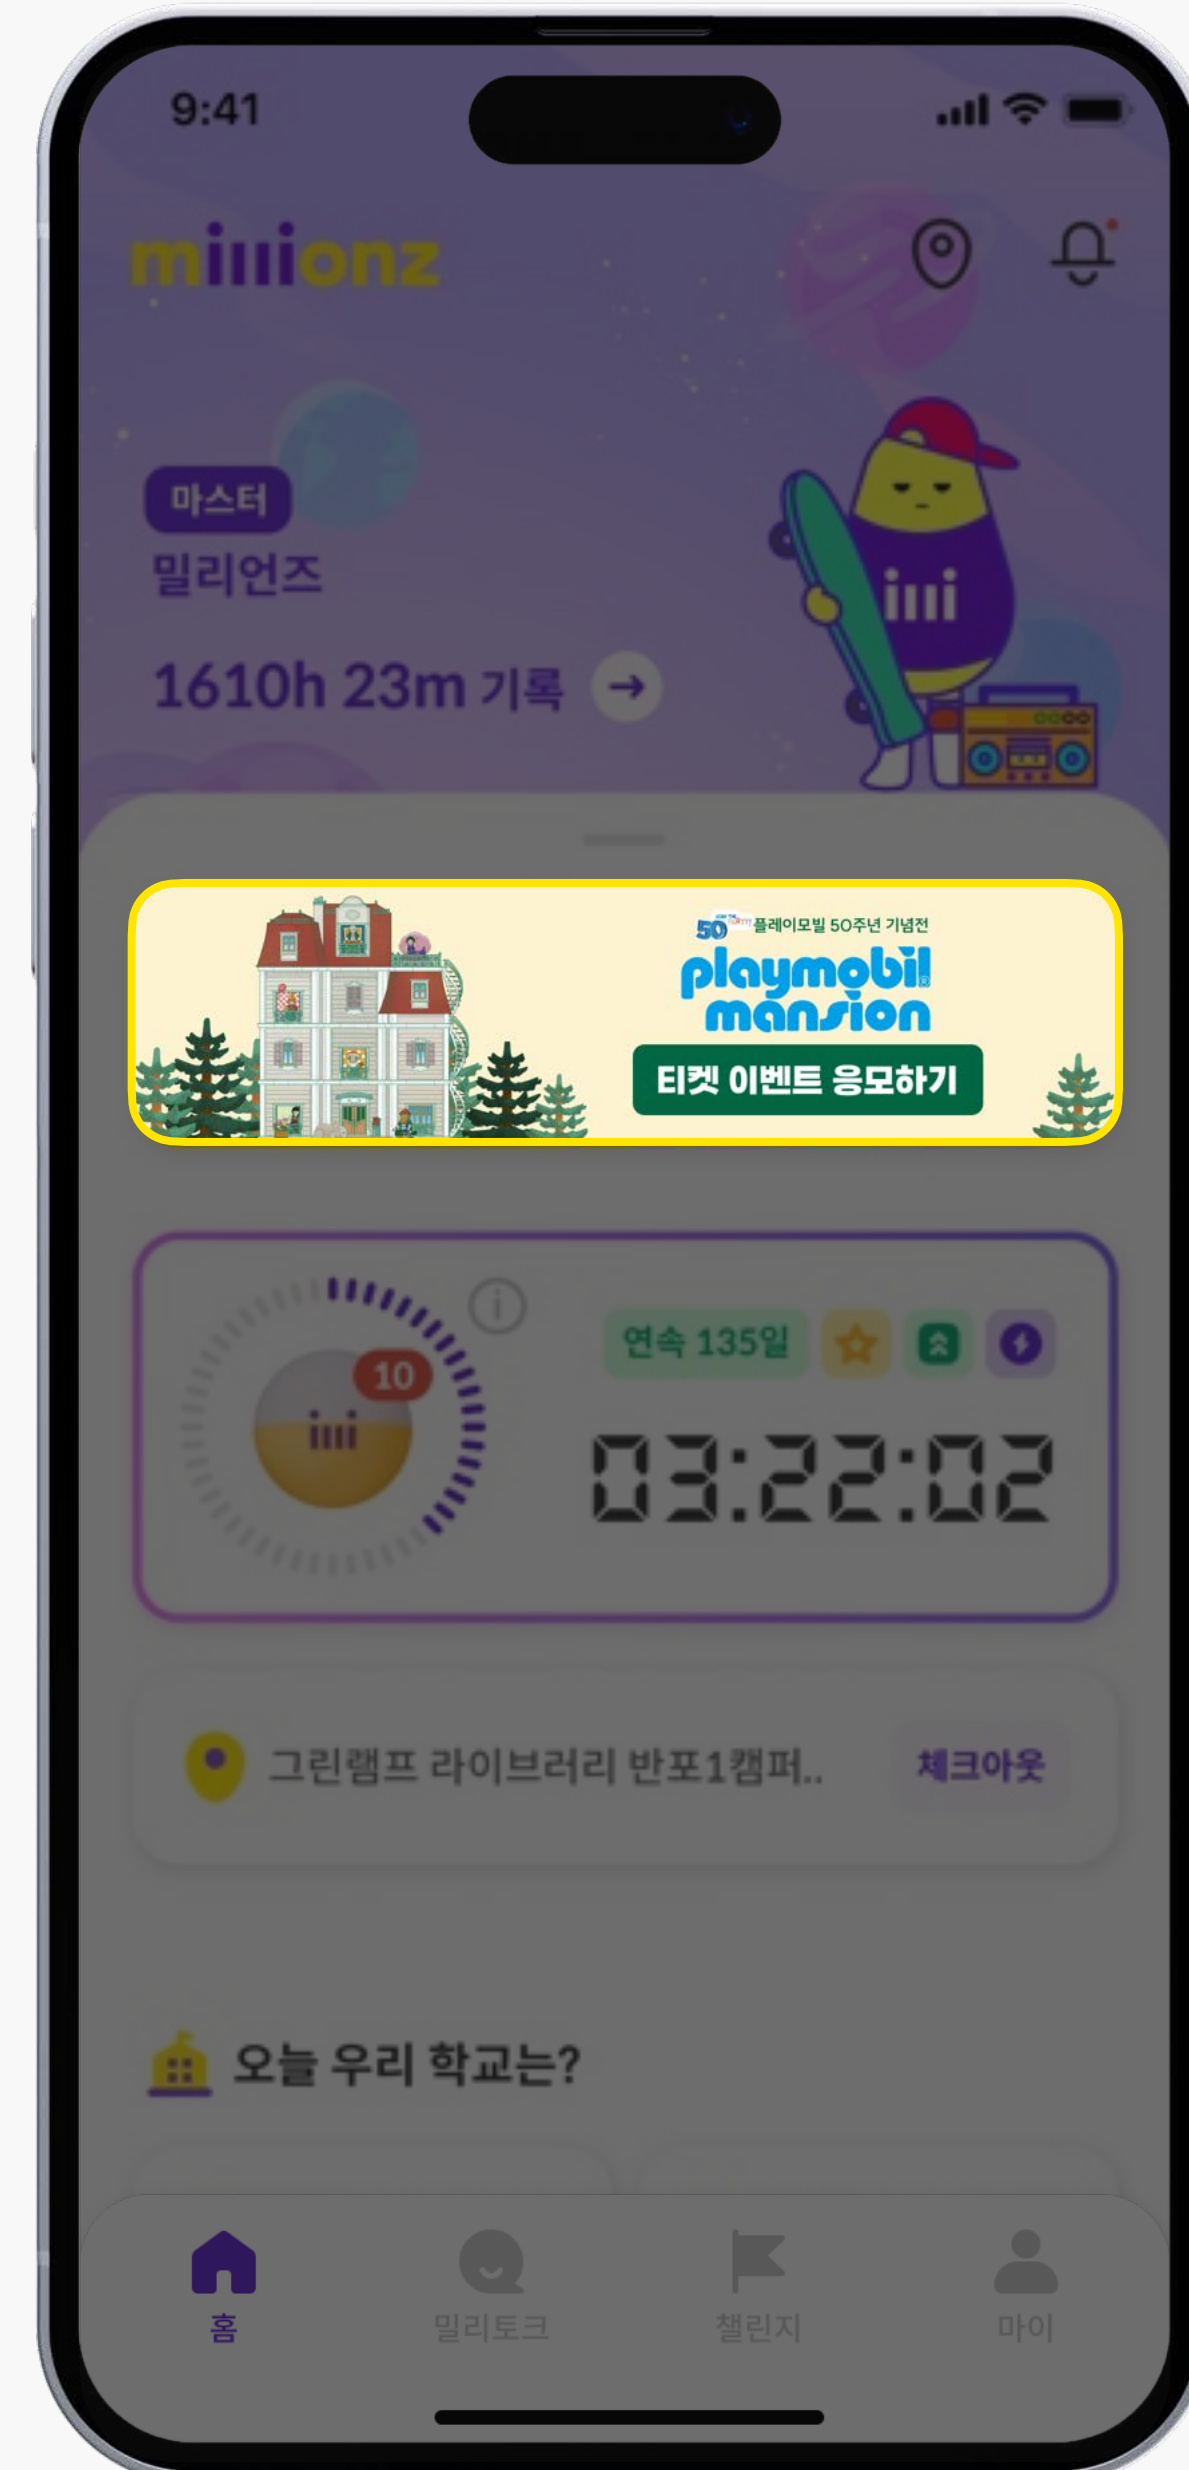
9:41

miiiionz

마스터
밀리언즈

1610h 23m 기록

50 플레이모빌 50주년 기념전
playmobil mansion
티켓 이벤트 응모하기

10

연속 135일

03:22:02

그린램프 라이브러리 반포1캠퍼..
체크아웃

오늘 우리 학교는?

홈
밀리토크
챌린지
마이